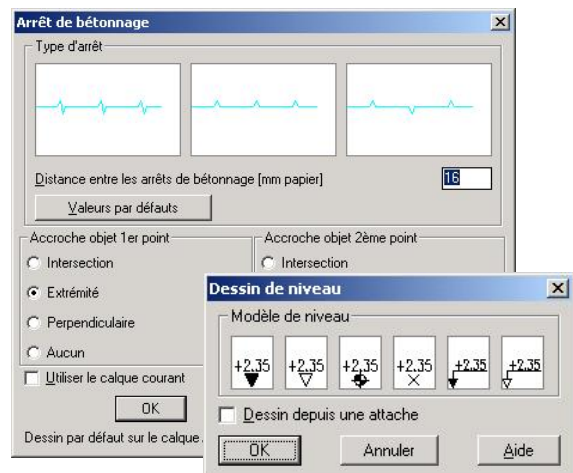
Arrêt de bétonnage

Type d'arrêt

Distance entre les arrêts de bétonnage [mm papier] 16

Valeurs par défauts

Accroche objet 1er point
Intersection
Extrémité
Perpendiculaire
Aucun

Accroche objet 2ème point
Intersection

Utiliser le calque courant

OK

Dessin par défaut sur le calque...

Dessin de niveau

Modèle de niveau

+2.35 +2.35 +2.35 +2.35 +2.35 +2.35

Dessin depuis une attache

OK Annuler Aide